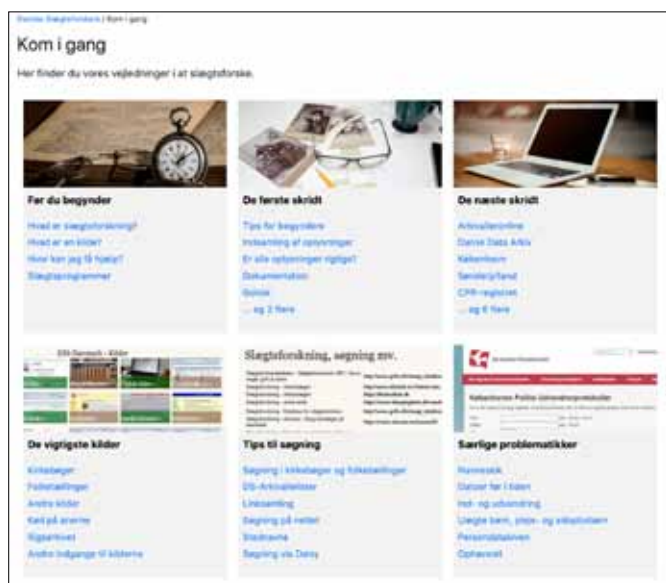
Danske Slægtsforskere / Kom i gang

Kom i gang

Her finder du vores vejledninger i at slægtsforske.

Før du begynder

Hvad er slægtsforskning?
Hvad er en kilde?
Hvor kan jeg få hjælp?
Slægtsprogrammer

De første skridt

Tips for begyndere
Indsamling af oplysninger
Er alle oplysninger rigtige?
Dokumentation
Gotisk
... og 2 flere

De næste skridt

Arkivalieronline
Dansk Data Arkiv
København
Sønderjylland
CPR-registret
... og 6 flere

De vigtigste kilder

Kirkebøger
Folketællinger
Andre kilder
Kald på arverne
Skifteprotokoller
Andre indgange til kilderne

Tips til søgning

Søgning i kirkebøger og folketællinger
DS-Arkivalieliste
Linksamling
Søgning på nettet
Stednavne
Søgning via Dansy

Særlige problematikker

Navneskik
Datoer før i tiden
Ind- og udvandring
Uægte børn, pleje- og adoptivbørn
Personalehistorie
Ophavsret

DIS-Danmark - Kilder

Slægtsforskning, søgning mv.

Københavns Politis Udvandrerprotokoller